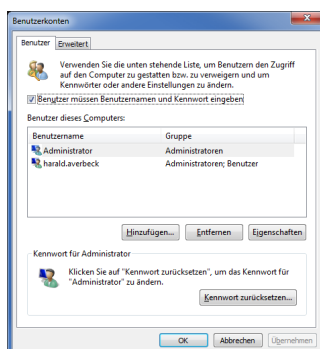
Benutzerkonten

Benutzer | Erweitert

Verwenden Sie die unten stehende Liste, um Benutzern den Zugriff auf den Computer zu gestatten bzw. zu verweigern und um Kennwörter oder andere Einstellungen zu ändern.

Benutzer müssen Benutzernamen und Kennwort eingeben

Benutzer dieses Computers:

| Benutzername | Gruppe |
|---|---|
| Administrator | Administratoren |
| harald.averbeck | Administratoren; Benutzer |

Hinzufügen... | Entfernen | Eigenschaften

Kennwort für Administrator

Klicken Sie auf "Kennwort zurücksetzen", um das Kennwort für "Administrator" zu ändern.

Kennwort zurücksetzen...

OK | Abbrechen | Übernehmen